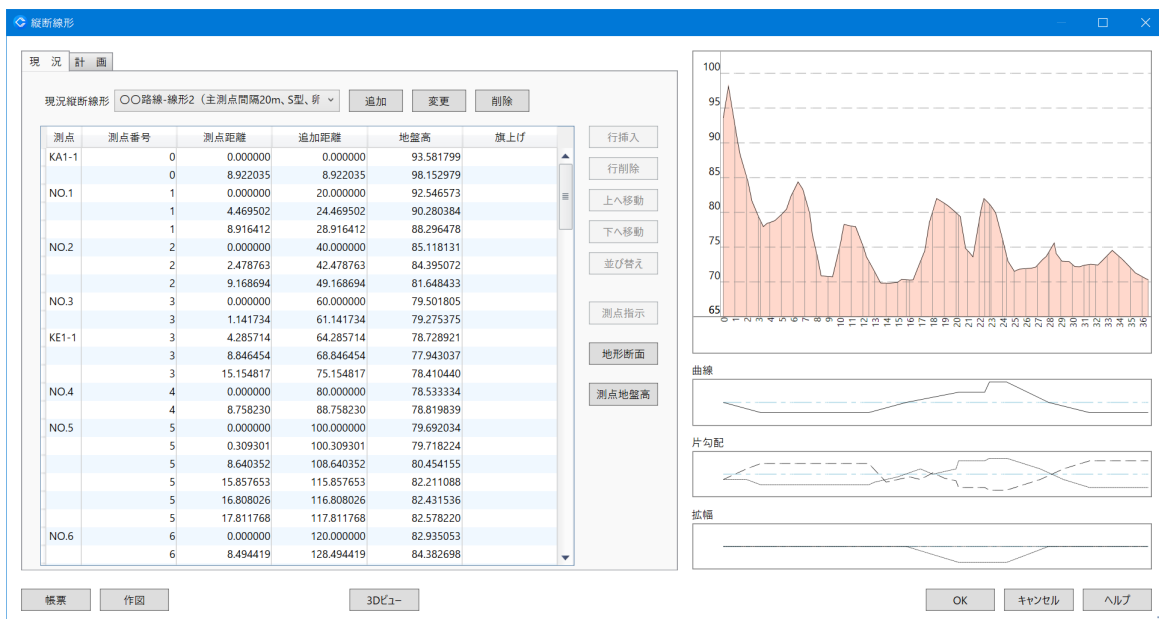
縦断線形

現 況 | 計 画

現況縦断線形 〇〇路線-線形2（主測点間隔20m、S型、鋼 追加 変更 削除

| 測点 | 測点番号 | 測点距離 | 追加距離 | 地盤高 | 旗上げ |
|---|---|---|---|---|---|
| KA1-1 | 0 | 0.000000 | 0.000000 | 93.581799 | |
| | 0 | 8.922035 | 8.922035 | 98.152979 | |
| NO.1 | 1 | 0.000000 | 20.000000 | 92.546573 | |
| | 1 | 4.469502 | 24.469502 | 90.280384 | |
| | 1 | 8.916412 | 28.916412 | 88.296478 | |
| NO.2 | 2 | 0.000000 | 40.000000 | 85.118131 | |
| | 2 | 2.478763 | 42.478763 | 84.395072 | |
| | 2 | 9.168694 | 49.168694 | 81.648433 | |
| NO.3 | 3 | 0.000000 | 60.000000 | 79.501805 | |
| | 3 | 1.141734 | 61.141734 | 79.275375 | |
| KE1-1 | 3 | 4.285714 | 64.285714 | 78.728921 | |
| | 3 | 8.846454 | 68.846454 | 77.943037 | |
| | 3 | 15.154817 | 75.154817 | 78.410440 | |
| NO.4 | 4 | 0.000000 | 80.000000 | 78.533334 | |
| | 4 | 8.758230 | 88.758230 | 78.819839 | |
| NO.5 | 5 | 0.000000 | 100.000000 | 79.692034 | |
| | 5 | 0.309301 | 100.309301 | 79.718224 | |
| | 5 | 8.640352 | 108.640352 | 80.454155 | |
| | 5 | 15.857653 | 115.857653 | 82.211088 | |
| | 5 | 16.808026 | 116.808026 | 82.431536 | |
| | 5 | 17.811768 | 117.811768 | 82.578220 | |
| NO.6 | 6 | 0.000000 | 120.000000 | 82.935053 | |
| | 6 | 8.494419 | 128.494419 | 84.382698 | |

行挿入
行削除
上へ移動
下へ移動
並び替え
測点指示
地形断面
測点地盤高

100
95
90
85
80
75
70
65
0 1 2 3 4 5 6 7 8 9 10 11 12 13 14 15 16 17 18 19 20 21 22 23 24 25 26 27 28 29 30 31 32 33 34 35 36

曲線
片勾配
拡幅

帳票 作図 3Dビュー OK キャンセル ヘルプ